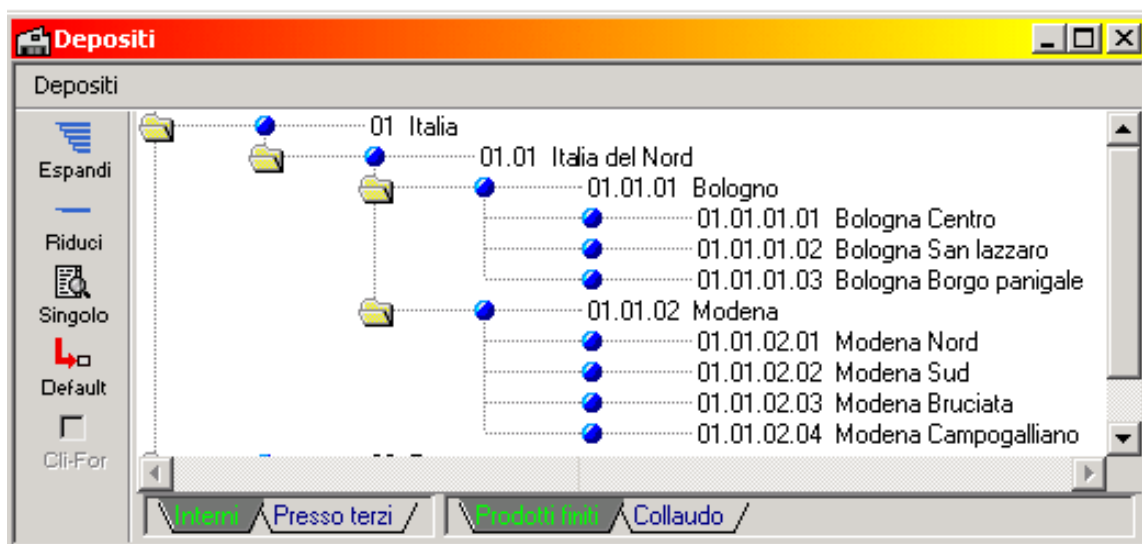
Depositi

Depositi

Espandi
Riduci
Singolo
Default
Cli-For

01 Italia
01.01 Italia del Nord
01.01.01 Bologno
01.01.01.01 Bologna Centro
01.01.01.02 Bologna San lazzaro
01.01.01.03 Bologna Borgo panigale
01.01.02 Modena
01.01.02.01 Modena Nord
01.01.02.02 Modena Sud
01.01.02.03 Modena Bruciata
01.01.02.04 Modena Campogalliano

Interni | Presso terzi | Prodotti finiti | Collaudo